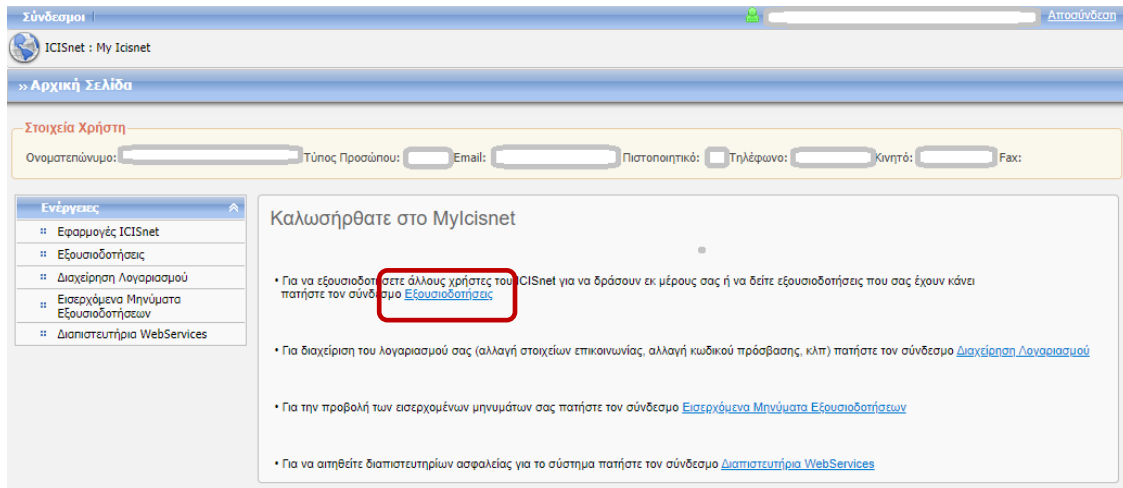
Σύνδεσμοι | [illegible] Αποσύνδεση

ICISnet : My Icisnet

» Αρχική Σελίδα

Στοιχεία Χρήστη

Ονοματεπώνυμο: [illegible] Τύπος Προσώπου: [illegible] Email: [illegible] Πιστοποιητικό: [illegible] Τηλέφωνο: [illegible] Κινητό: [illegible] Fax:

Ενέργειες

Εφαρμογές ICISnet

Εξουσιοδοτήσεις

Διαχείριση Λογαριασμού

Εισερχόμενα Μηνύματα Εξουσιοδοτήσεων

Διαπιστευτήρια WebServices

Καλωσήρθατε στο MyIcisnet

• Για να εξουσιοδοτήσετε άλλους χρήστες του ICISnet για να δράσουν εκ μέρους σας ή να δείτε εξουσιοδοτήσεις που σας έχουν κάνει πατήστε τον σύνδεσμο Εξουσιοδοτήσεις

• Για διαχείριση του λογαριασμού σας (αλλαγή στοιχείων επικοινωνίας, αλλαγή κωδικού πρόσβασης, κλπ) πατήστε τον σύνδεσμο Διαχείριση Λογαριασμού

• Για την προβολή των εισερχομένων μηνυμάτων σας πατήστε τον σύνδεσμο Εισερχόμενα Μηνύματα Εξουσιοδοτήσεων

• Για να αιτηθείτε διαπιστευτηρίων ασφαλείας για το σύστημα πατήστε τον σύνδεσμο Διαπιστευτήρια WebServices